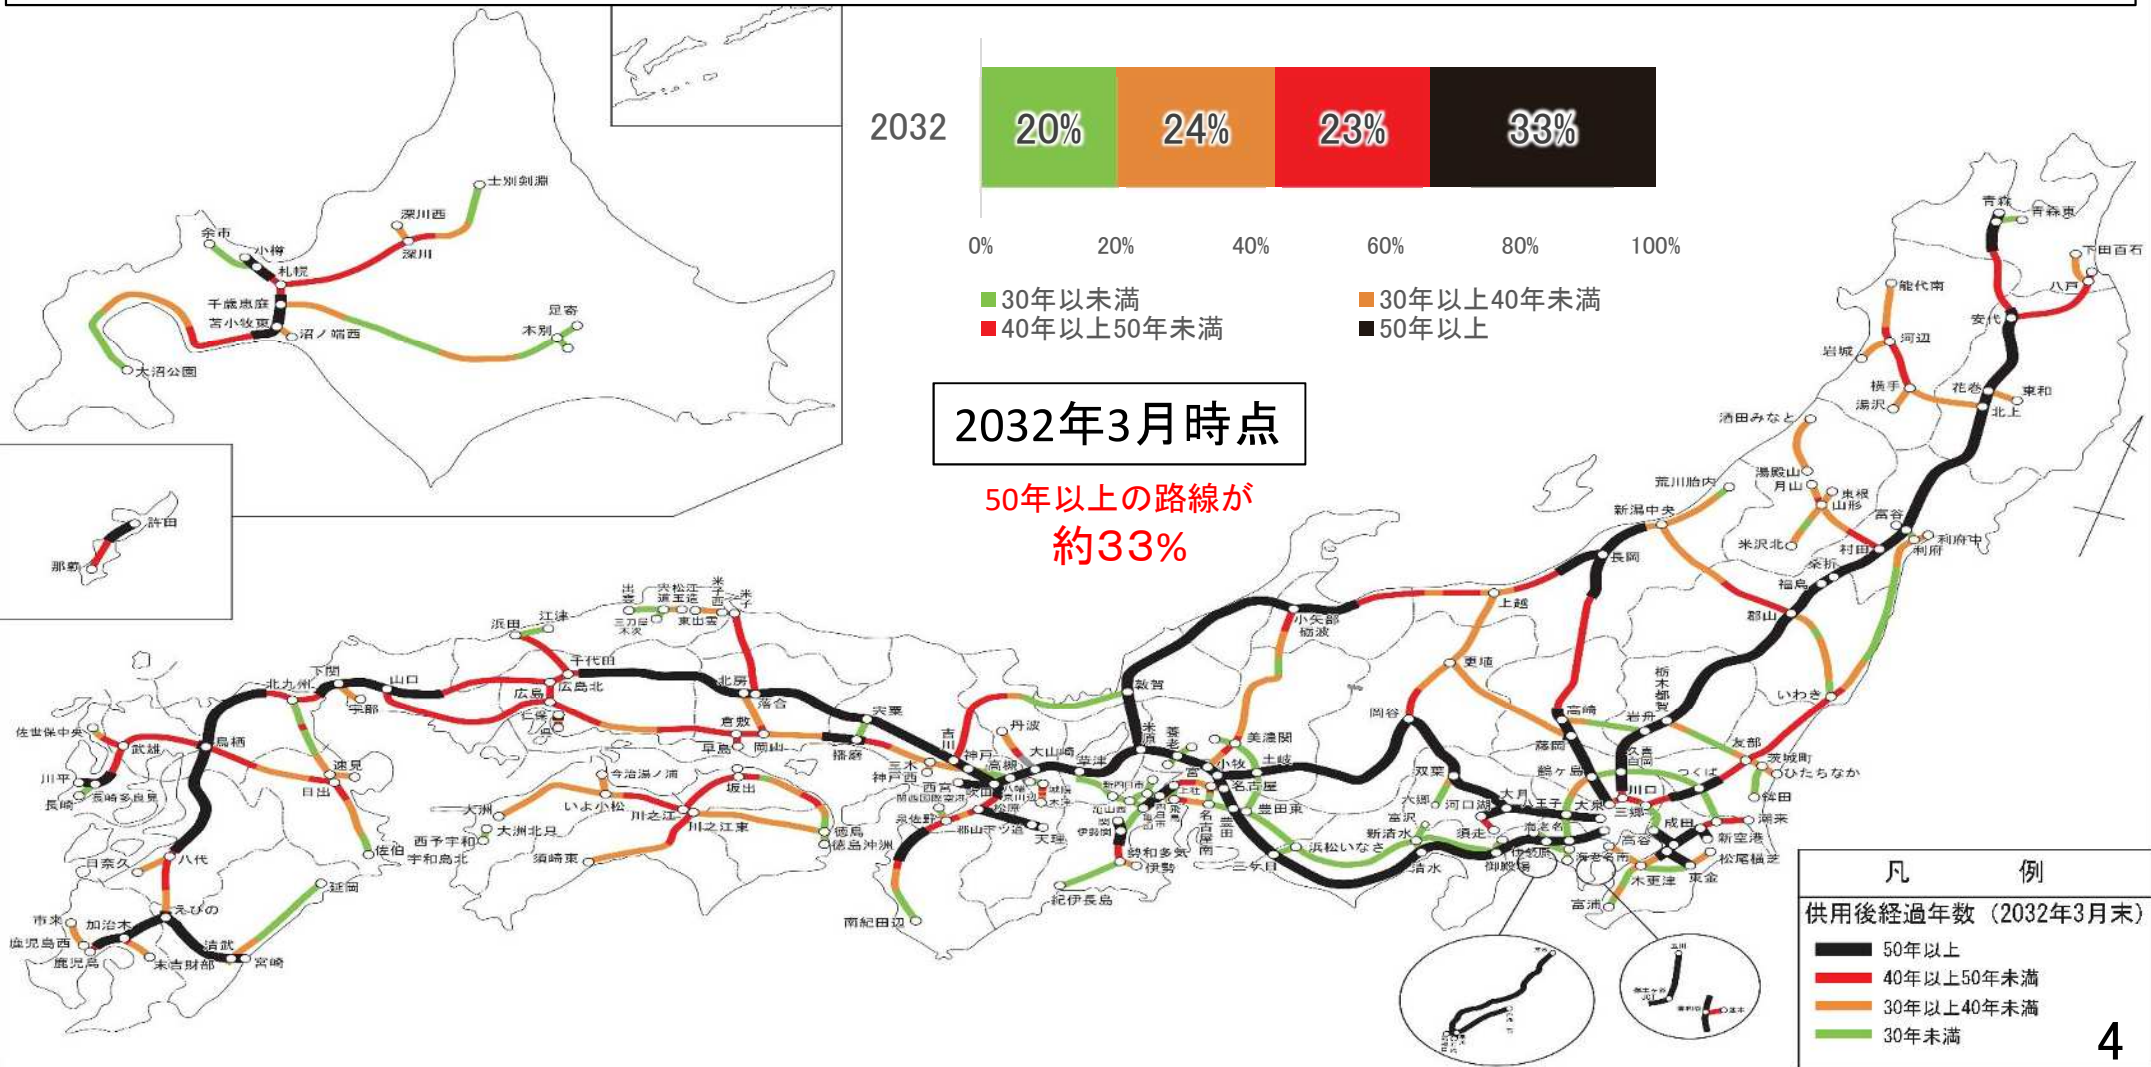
2032

| 20% | 24% | 23% | 33% |
|---|---|---|---|

0% 20% 40% 60% 80% 100%

30年以未満
30年以上40年未満
40年以上50年未満
50年以上

2032年3月時点

50年以上の路線が
約33%

士別剣淵
深川西
深川
余市
小樽
札幌
千歳恵庭
苫小牧東
沼ノ端西
足寄
本別
大沼公園

許田
那覇

青森
青森東
下田百石
八戸
能代南
安代
河辺
岩城
横手
湯沢
花巻
東和
北上
酒田みなと
荒川胎内
湯殿山
月山
東根
山形
新潟中央
宮谷
米沢北
村田
利府中
利府
長岡
福島
郡山
上越
小矢部
砺波
更埴
いわき
敦賀
岡谷
高崎
岩舟
藤岡
友部
米原
養老
美濃関
土岐
鶴ヶ島
久喜
白岡
つくば
茨城町
ひたちなか
丹波
大山崎
草津
小牧
名古屋
双葉
大月
八王子
大泉
川口
三郷
水戸
成田
新空港
潮来
松尾横芝
吉川
神戸
三木
神戸西
西宮
吹田
松原
豊田東
浜松いなさ
新清水
清水
御殿場
河口湖
須走
海老名
高谷
木更津
東金
富津
豊田
三ヶ日
鈴鹿
伊勢
紀伊長島
南紀田辺
泉佐野
和歌山
天理
出雲
宍道
松江
米子
三刀屋木次
東出雲
浜田
江津
千代田
北房
広島
広島北
落合
倉敷
岡山
早島
播磨
山口
宇部
下関
北九州
鳥栖
武雄
佐世保中央
川平
長崎
長崎多良見
日出
速見
佐伯
今治湯ノ浦
坂出
いよ小松
川之江
川之江東
大洲
大洲北只
西予宇和
宇和島北
須崎東
徳島
徳島沖洲
八代
日奈久
えびの
市来
加治木
鹿児島西
鹿児島
末吉財部
清武
宮崎
延岡

凡　　例
供用後経過年数（2032年3月末）
50年以上
40年以上50年未満
30年以上40年未満
30年未満

4